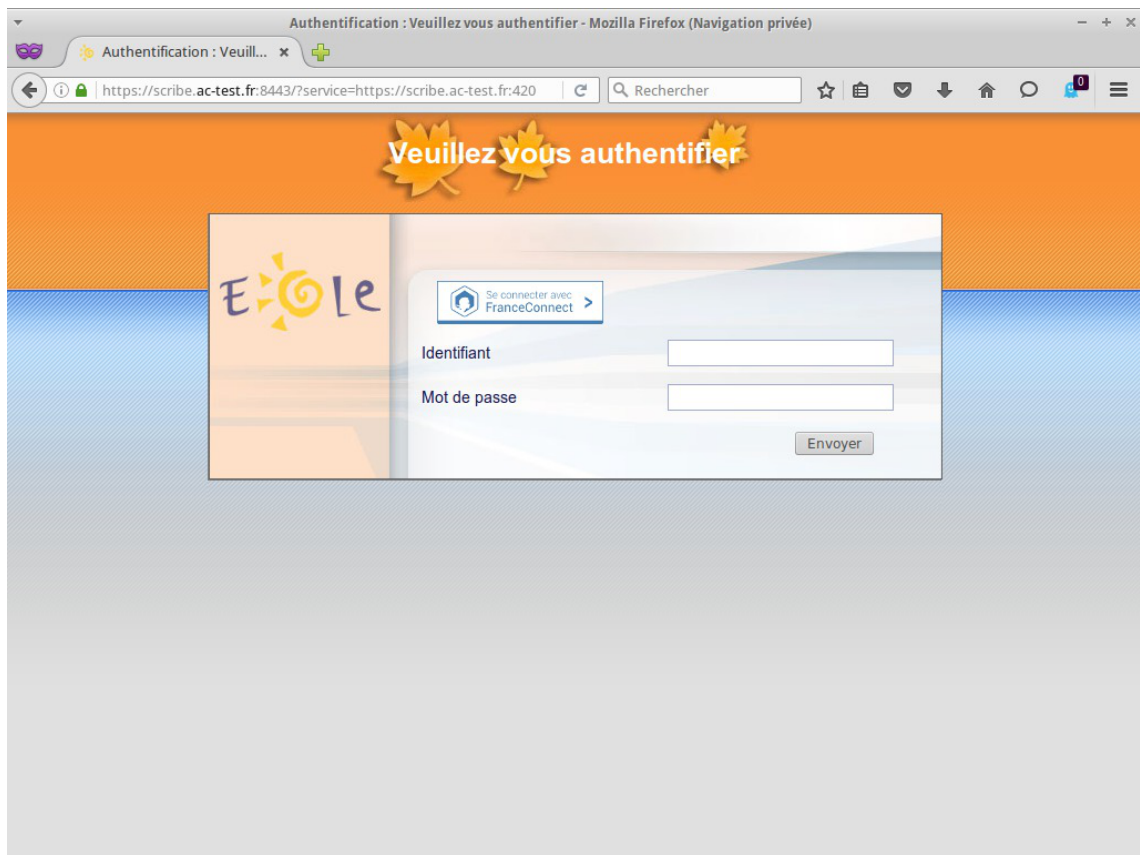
Authentification : Veuillez vous authentifier - Mozilla Firefox (Navigation privée)

Authentification : Veuill... ×

https://scribe.ac-test.fr:8443/?service=https://scribe.ac-test.fr:420

Rechercher

0

Veuillez vous authentifier

EOle

Se connecter avec FranceConnect

Identifiant

Mot de passe

Envoyer